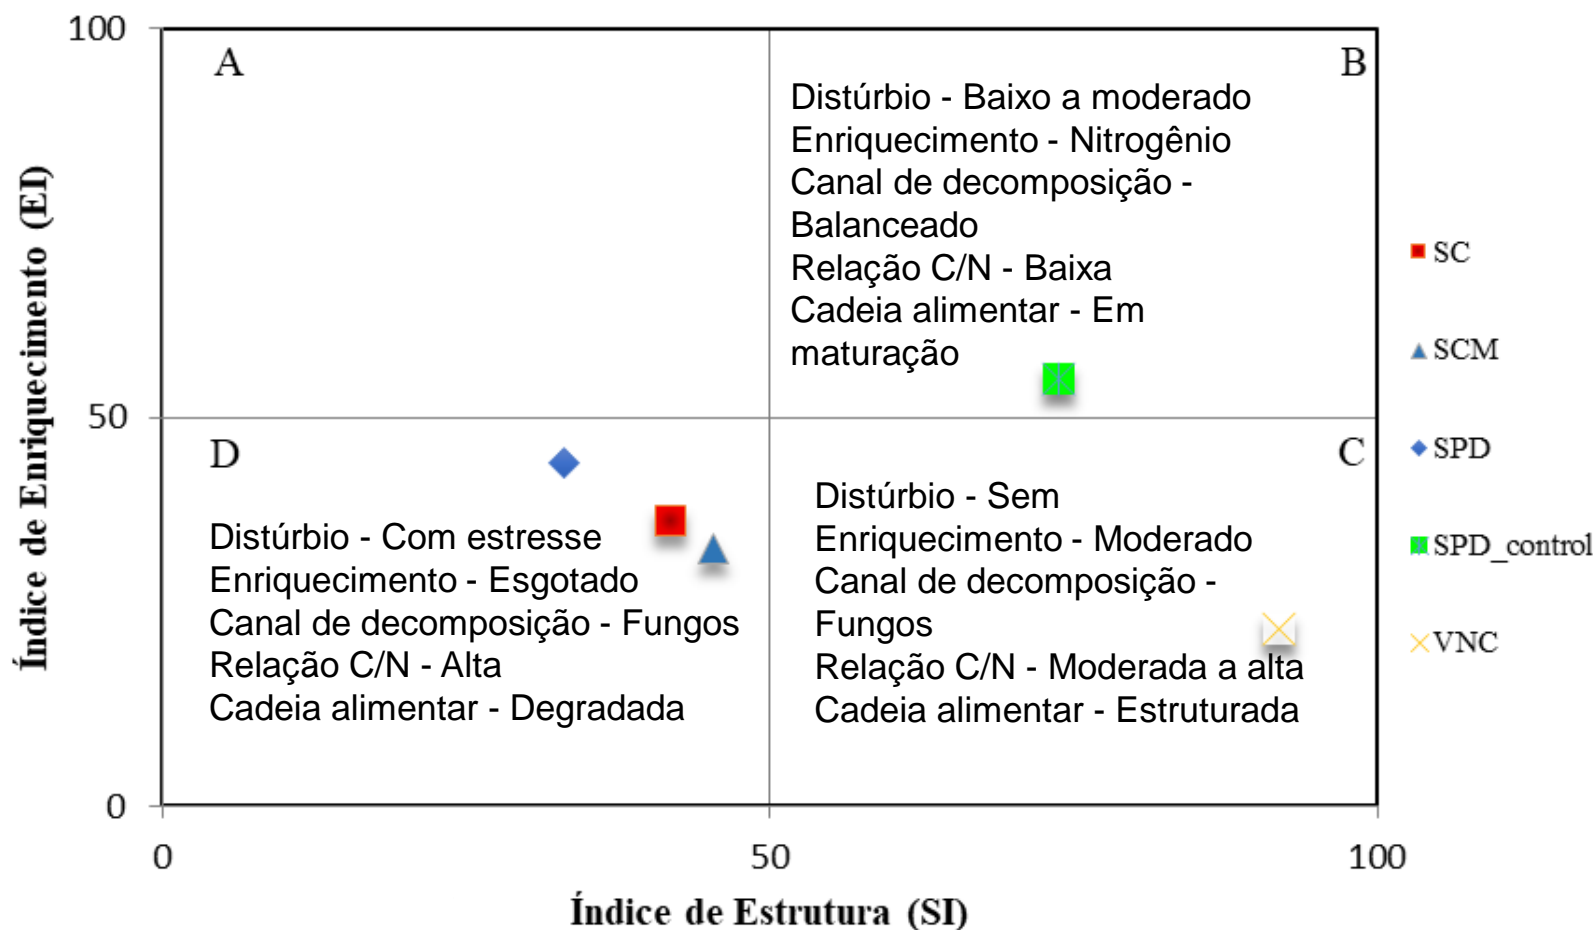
100

50

0

Índice de Enriquecimento (EI)

A

B

Distúrbio - Baixo a moderado
Enriquecimento - Nitrogênio
Canal de decomposição - Balanceado
Relação C/N - Baixa
Cadeia alimentar - Em maturação

D

Distúrbio - Com estresse
Enriquecimento - Esgotado
Canal de decomposição - Fungos
Relação C/N - Alta
Cadeia alimentar - Degradada

C

Distúrbio - Sem
Enriquecimento - Moderado
Canal de decomposição - Fungos
Relação C/N - Moderada a alta
Cadeia alimentar - Estruturada

0

50

100

Índice de Estrutura (SI)

SC

SCM

SPD

SPD_control

VNC